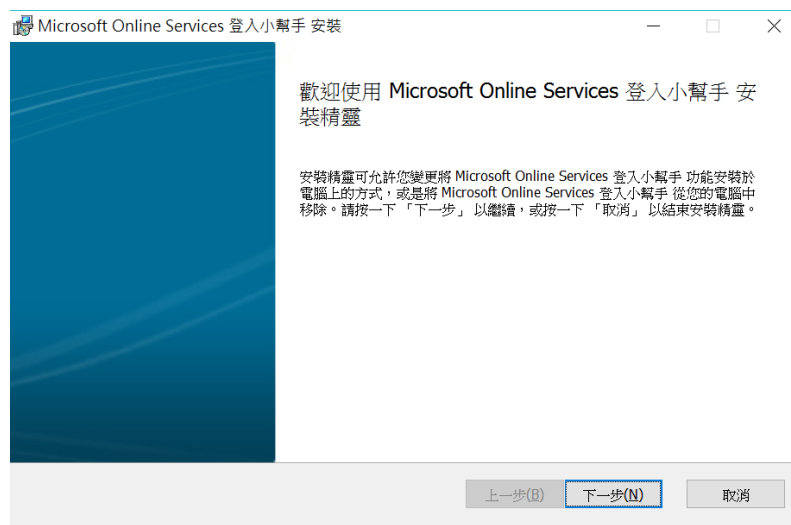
Microsoft Online Services 登入小幫手 安裝

歡迎使用 Microsoft Online Services 登入小幫手 安裝精靈

安裝精靈可允許您變更將 Microsoft Online Services 登入小幫手 功能安裝於電腦上的方式，或是將 Microsoft Online Services 登入小幫手 從您的電腦中移除。請按一下 「下一步」 以繼續，或按一下 「取消」 以結束安裝精靈。

上一步(B)
下一步(N)
取消